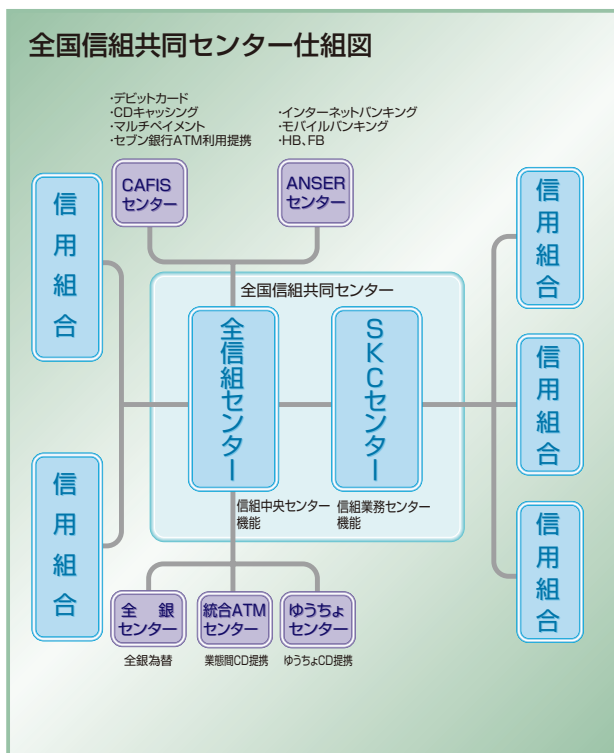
全国信組共同センター仕組図

·デビットカード
·CDキャッシング
·マルチペイメント
·セブン銀行ATM利用提携

·インターネットバンキング
·モバイルバンキング
·HB、FB

CAFIS センター

ANSER センター

信用組合

信用組合

全国信組共同センター

全信組センター

SKCセンター

信組中央センター機能

信組業務センター機能

信用組合

信用組合

信用組合

全　銀 センター

統合ATM センター

ゆうちょ センター

全銀為替

業態間CD提携

ゆうちょCD提携